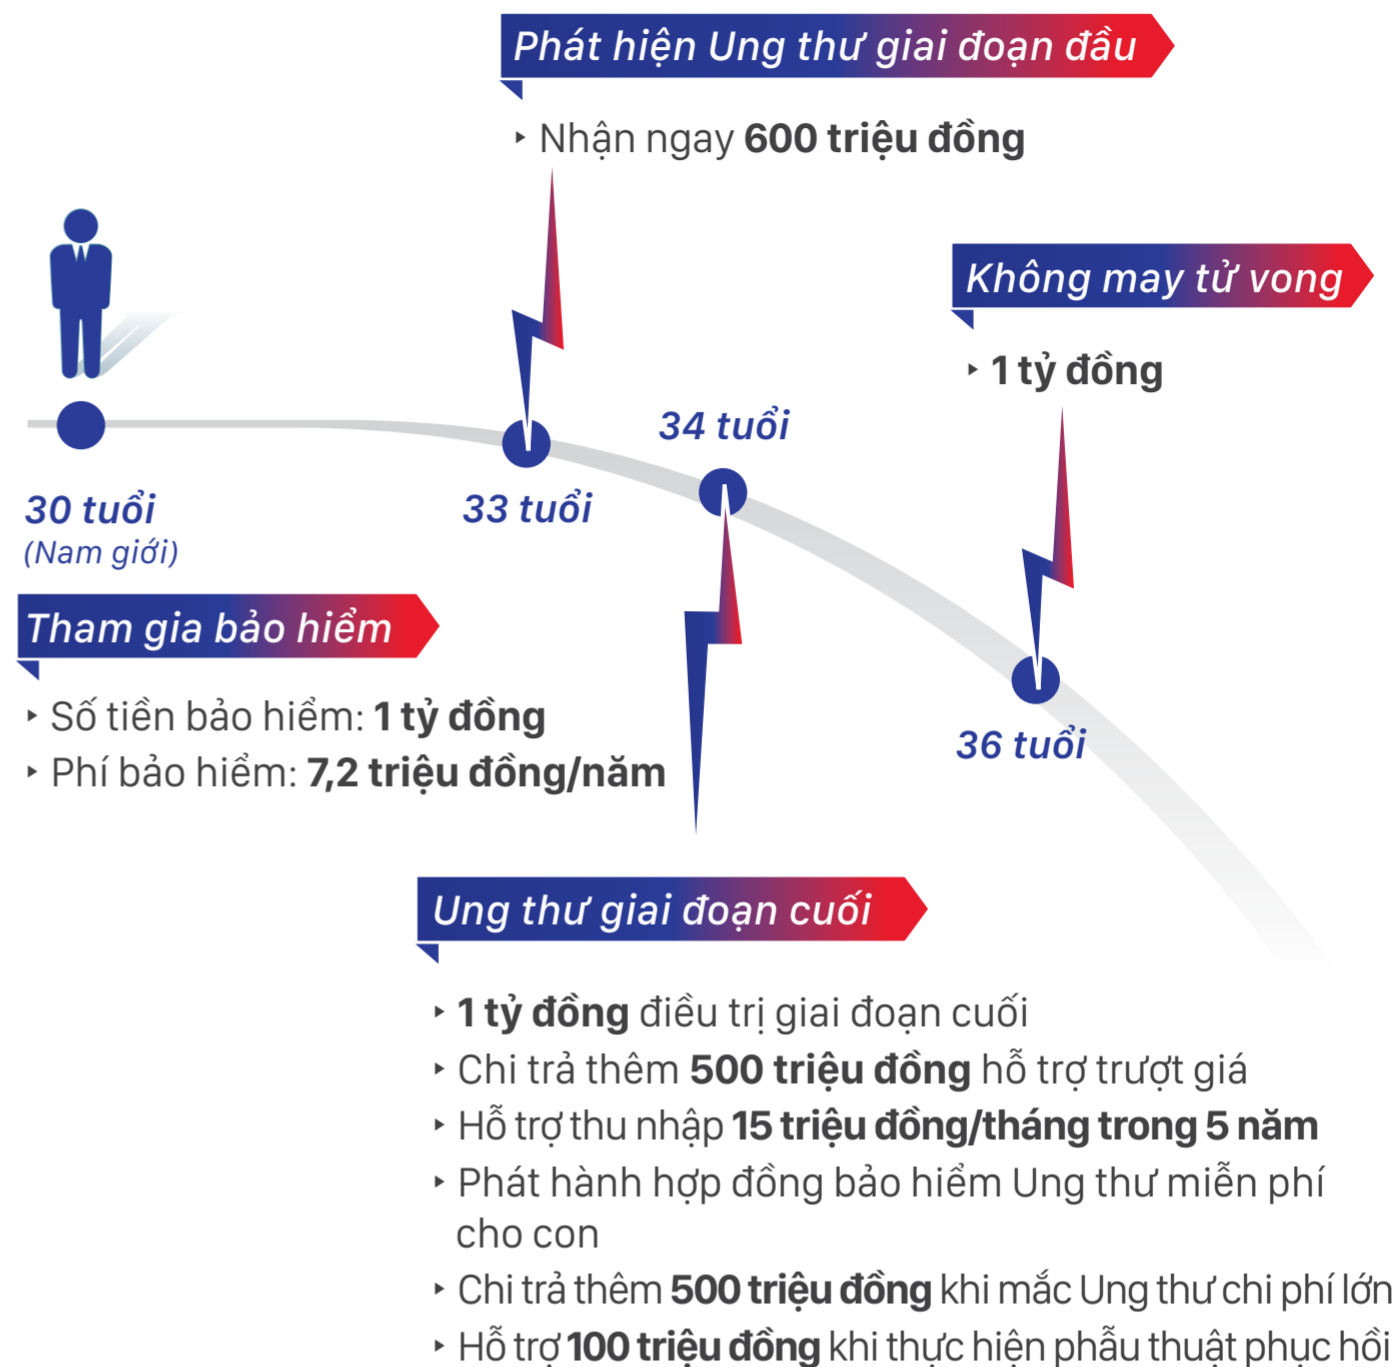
Phát hiện Ung thư giai đoạn đầu

‣ Nhận ngay **600 triệu đồng**

Không may tử vong

‣ **1 tỷ đồng**

34 tuổi

30 tuổi
(Nam giới)

33 tuổi

36 tuổi

Tham gia bảo hiểm

‣ Số tiền bảo hiểm: **1 tỷ đồng**
‣ Phí bảo hiểm: **7,2 triệu đồng/năm**

Ung thư giai đoạn cuối

‣ **1 tỷ đồng** điều trị giai đoạn cuối
‣ Chi trả thêm **500 triệu đồng** hỗ trợ trượt giá
‣ Hỗ trợ thu nhập **15 triệu đồng/tháng trong 5 năm**
‣ Phát hành hợp đồng bảo hiểm Ung thư miễn phí cho con
‣ Chi trả thêm **500 triệu đồng** khi mắc Ung thư chi phí lớn
‣ Hỗ trợ **100 triệu đồng** khi thực hiện phẫu thuật phục hồi